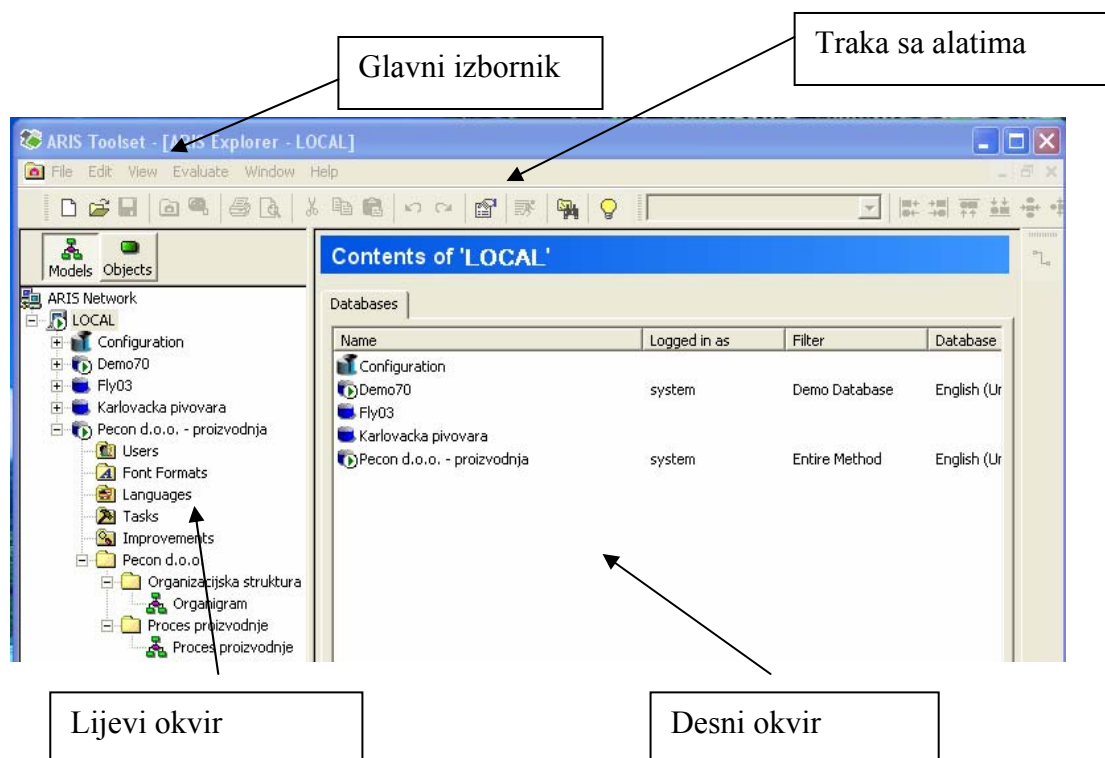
Glavni izbornik

Traka sa alatima

ARIS Toolset - [ARIS Explorer - LOCAL]

File Edit View Evaluate Window Help

Models Objects

ARIS Network
LOCAL
Configuration
Demo70
Fly03
Karlovacka pivovara
Pecon d.o.o. - proizvodnja
Users
Font Formats
Languages
Tasks
Improvements
Pecon d.o.o
Organizacijska struktura
Organigram
Proces proizvodnje
Proces proizvodnje

Contents of 'LOCAL'

Databases

| Name | Logged in as | Filter | Database |
|---|---|---|---|
| Configuration | | | |
| Demo70 | system | Demo Database | English (Ur |
| Fly03 | | | |
| Karlovacka pivovara | | | |
| Pecon d.o.o. - proizvodnja | system | Entire Method | English (Ur |

Lijevi okvir

Desni okvir